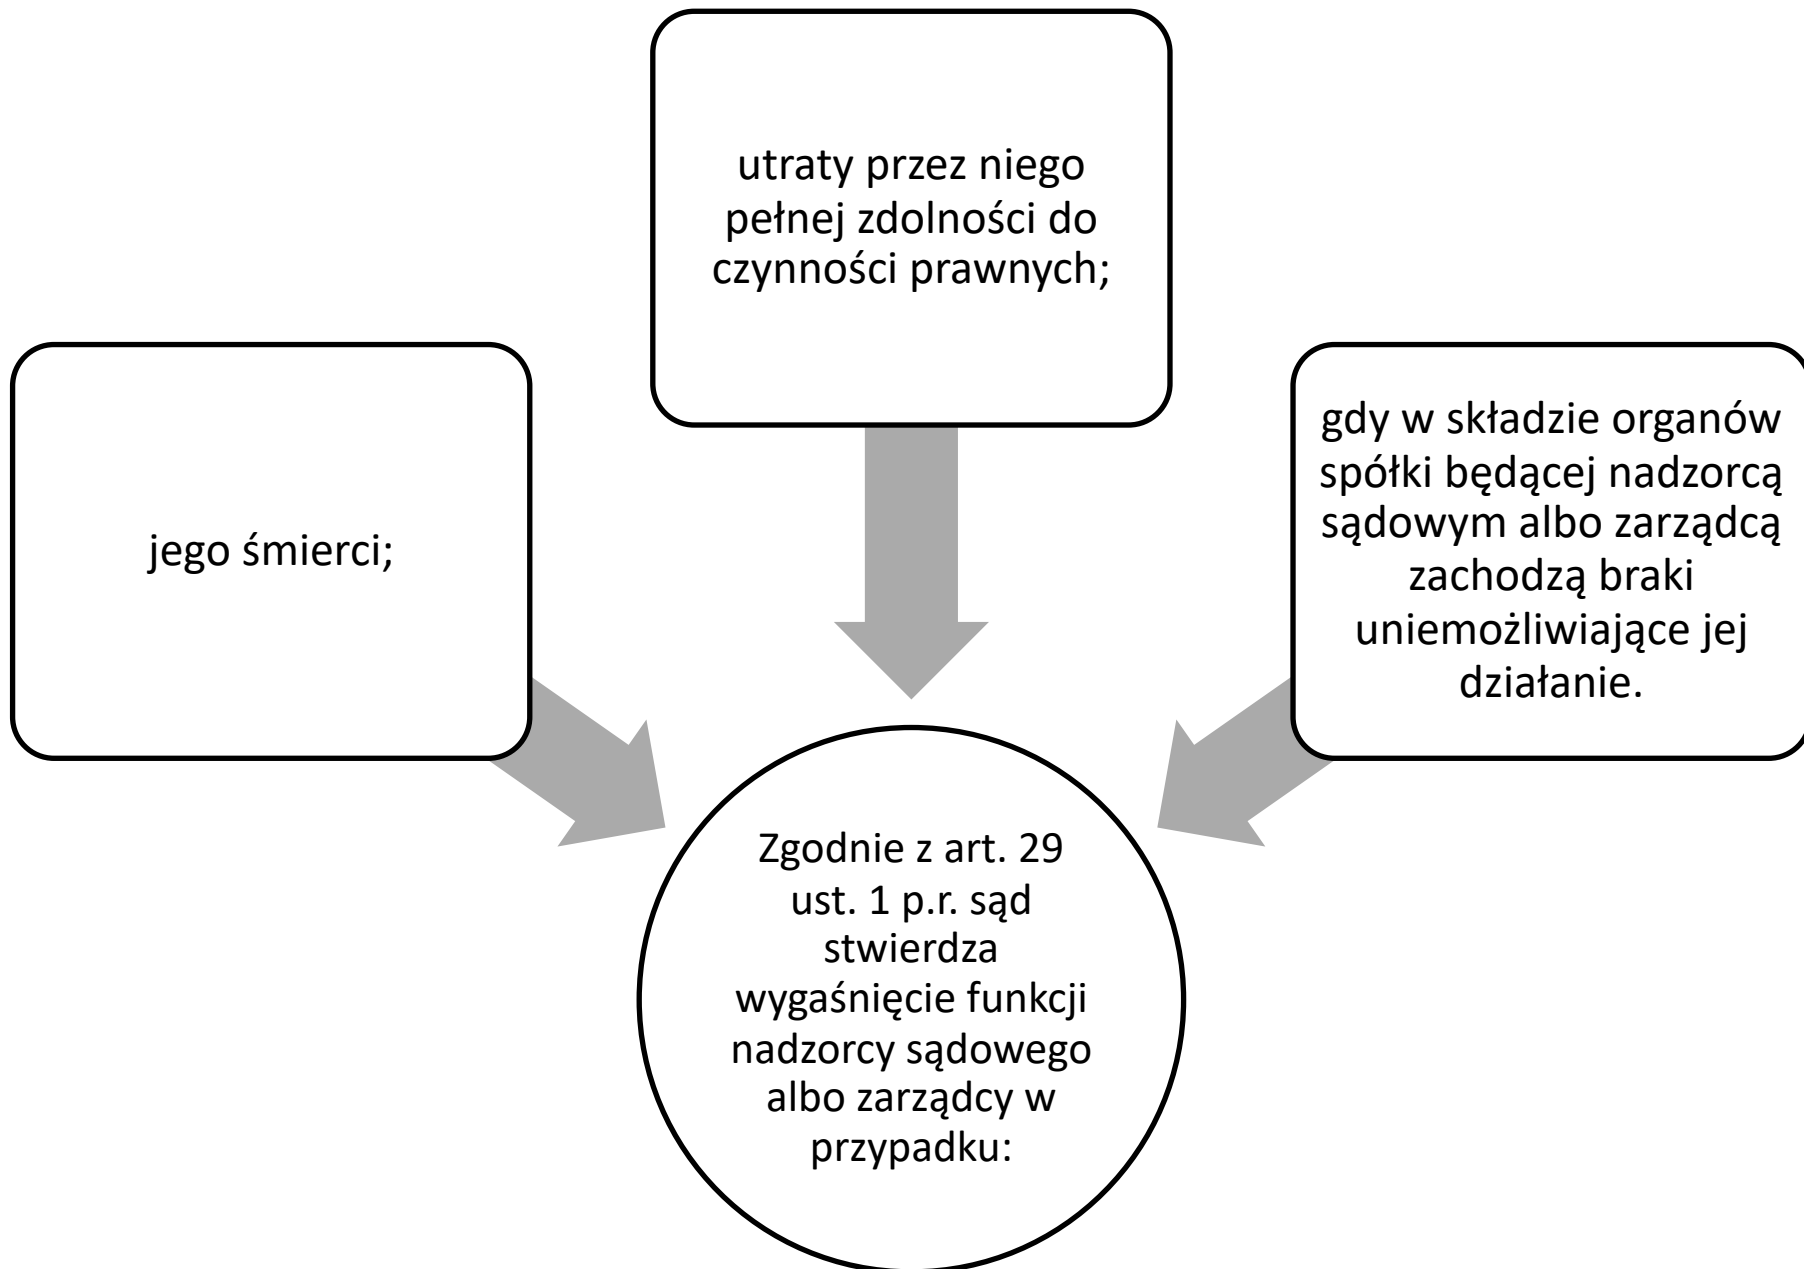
utraty przez niego pełnej zdolności do czynności prawnych;

jego śmierci;

gdy w składzie organów spółki będącej nadzorcą sądowym albo zarządcą zachodzą braki uniemożliwiające jej działanie.

Zgodnie z art. 29 ust. 1 p.r. sąd stwierdza wygaśnięcie funkcji nadzorcy sądowego albo zarządcy w przypadku: